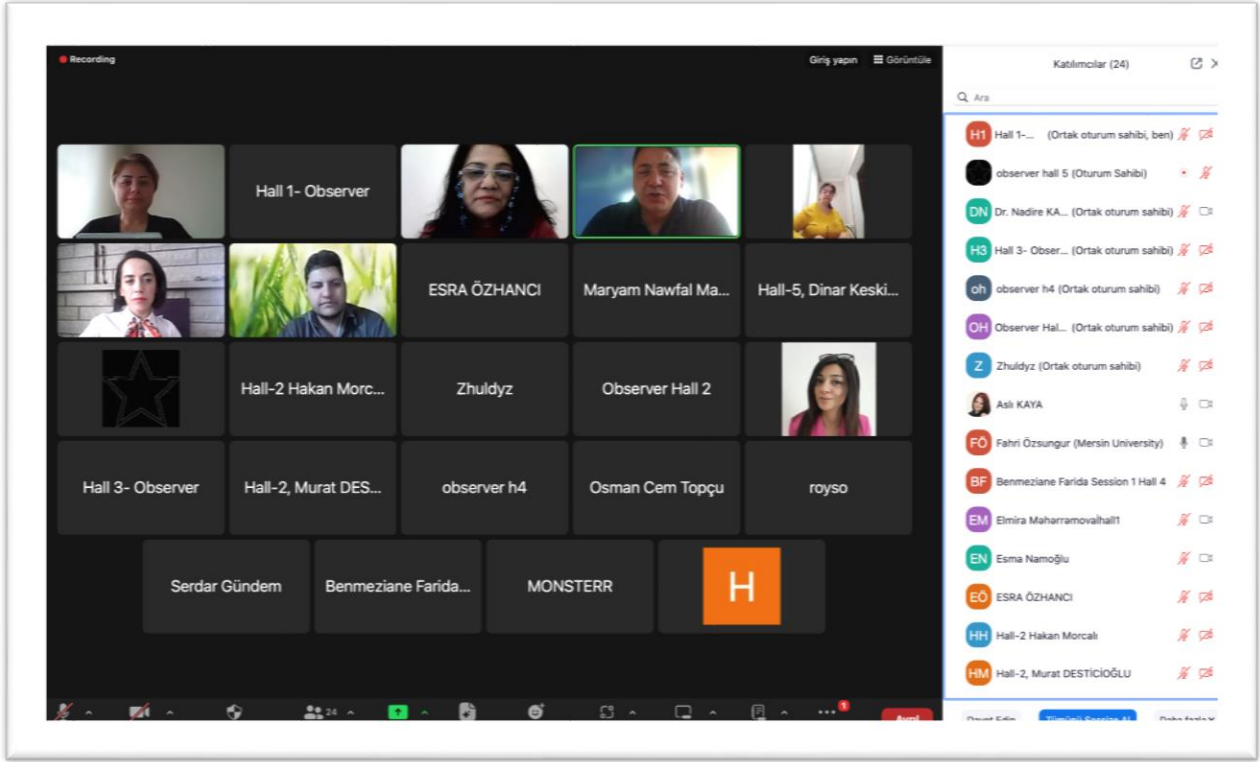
Recording

Giriş yapın

Görüntüle

Hall 1- Observer

ESRA ÖZHANCI

Maryam Nawfal Ma...

Hall-5, Dinar Keski...

Hall-2 Hakan Morc...

Zhuldyz

Observer Hall 2

Hall 3- Observer

Hall-2, Murat DES...

observer h4

Osman Cem Topçu

royso

Serdar Gündem

Benmeziane Farida...

MONSTERR

H

24

1

Ayrıl

Katılımcılar (24)

Ara

H1 Hall 1-... (Ortak oturum sahibi, ben)

observer hall 5 (Oturum Sahibi)

DN Dr. Nadire KA... (Ortak oturum sahibi)

H3 Hall 3- Obser... (Ortak oturum sahibi)

oh observer h4 (Ortak oturum sahibi)

OH Observer Hal... (Ortak oturum sahibi)

Z Zhuldyz (Ortak oturum sahibi)

Aslı KAYA

FÖ Fahri Özsungur (Mersin University)

BF Benmeziane Farida Session 1 Hall 4

EM Elmira Maharramovalhall1

EN Esma Namoğlu

EÖ ESRA ÖZHANCI

HH Hall-2 Hakan Morcalı

HM Hall-2, Murat DESTİCİOĞLU

Davet Edin

Tümünü Sessize Al

Daha fazla